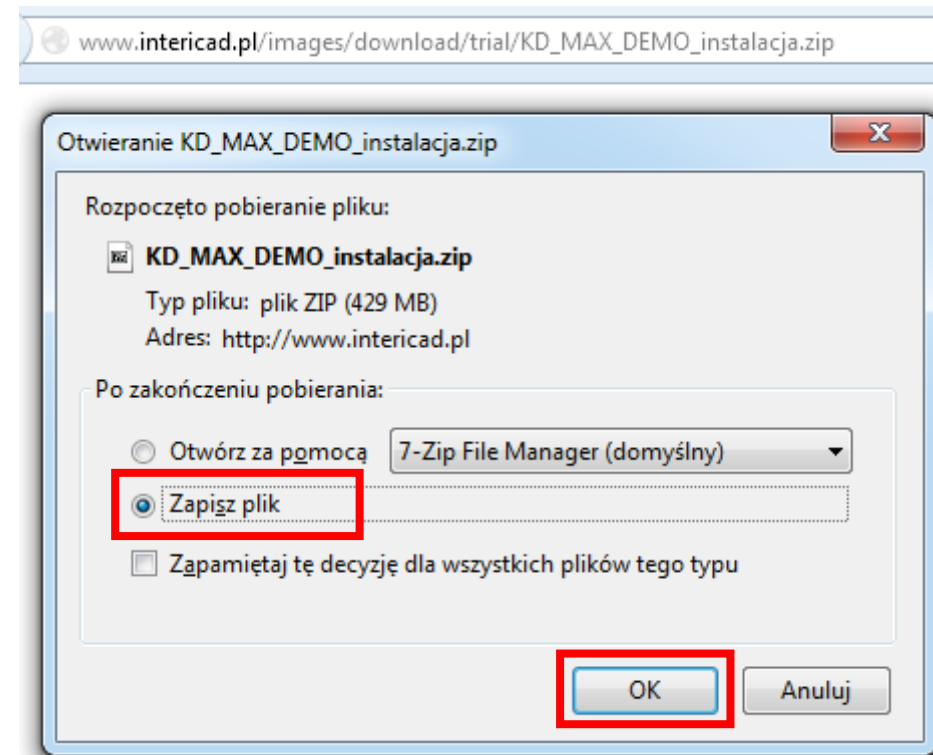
www.intericad.pl/images/download/trial/KD_MAX_DEMO_instalacja.zip

Otwieranie KD_MAX_DEMO_instalacja.zip

Rozpoczęto pobieranie pliku:

KD_MAX_DEMO_instalacja.zip

Typ pliku: plik ZIP (429 MB)

Adres: http://www.intericad.pl

Po zakończeniu pobierania:

Otwórz za pomocą 7-Zip File Manager (domyślny)

Zapisz plik

Zapamiętaj tę decyzję dla wszystkich plików tego typu

OK

Anuluj